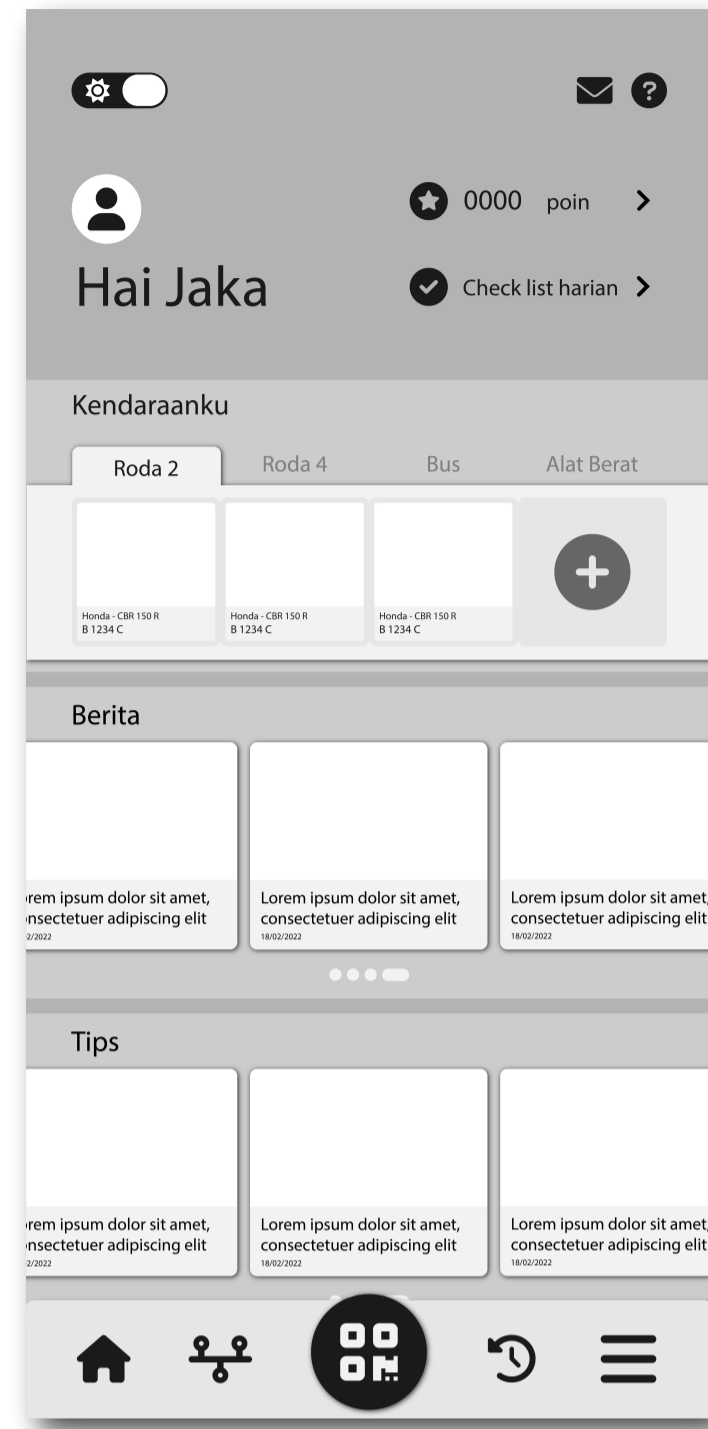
0000 poin >

Hai Jaka

Check list harian >

Kendaraanku

Roda 2
Roda 4
Bus
Alat Berat

Honda - CBR 150 R
B 1234 C

Honda - CBR 150 R
B 1234 C

Honda - CBR 150 R
B 1234 C

Berita

orem ipsum dolor sit amet, onsectetuer adipiscing elit
/2/2022

Lorem ipsum dolor sit amet, consectetuer adipiscing elit
18/02/2022

Lorem ipsum dolor sit amet, consectetuer adipiscing elit
18/02/2022

Tips

orem ipsum dolor sit amet, onsectetuer adipiscing elit
/2/2022

Lorem ipsum dolor sit amet, consectetuer adipiscing elit
18/02/2022

Lorem ipsum dolor sit amet, consectetuer adipiscing elit
18/02/2022